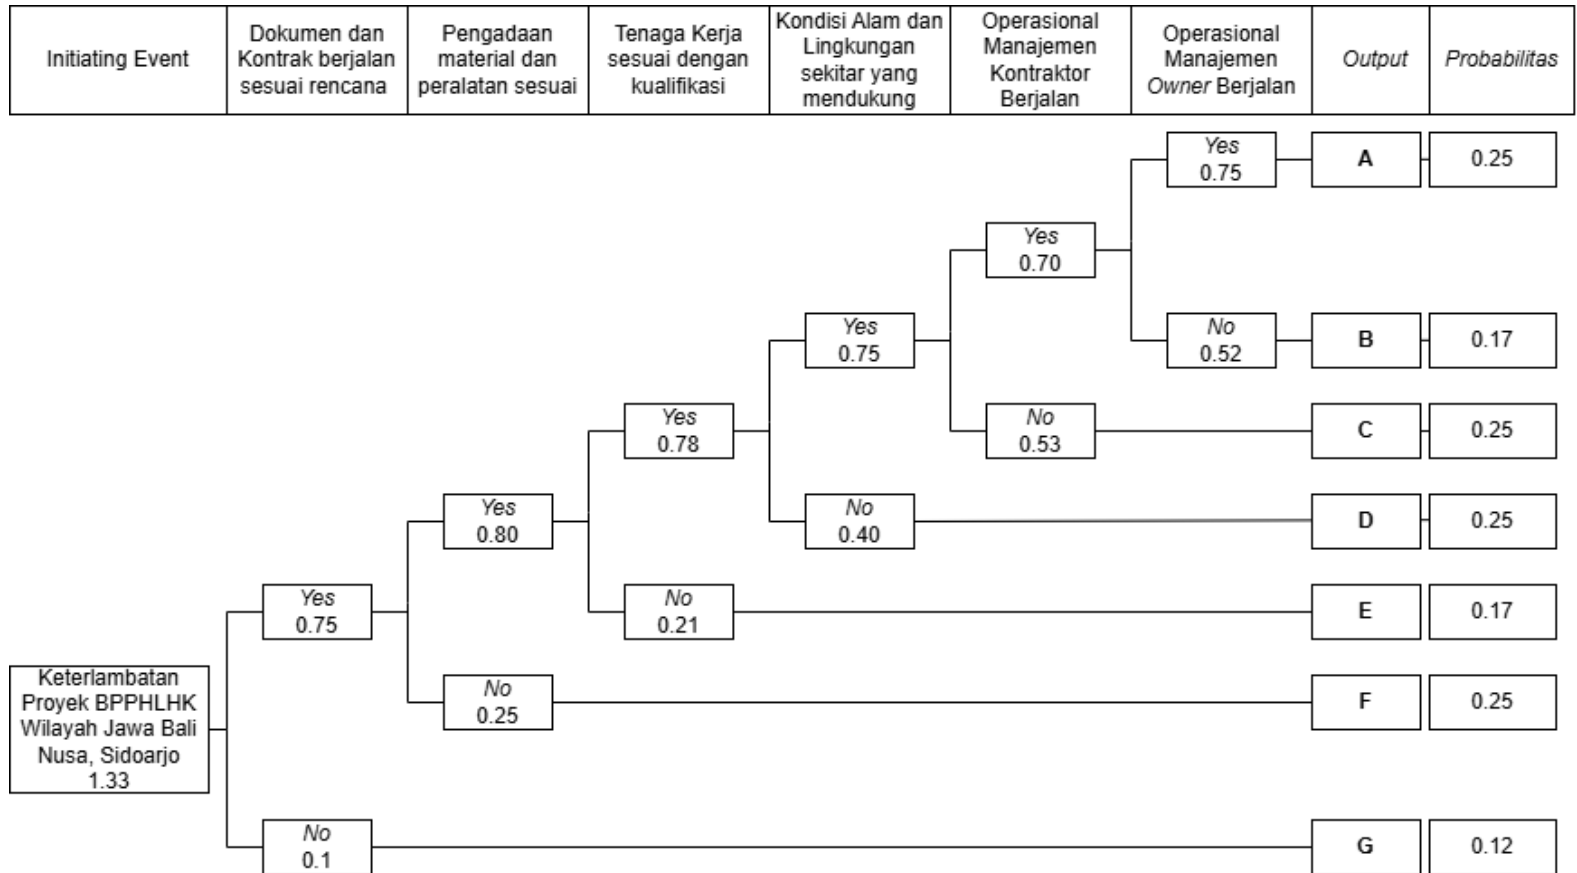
| Initiating Event | Dokumen dan Kontrak berjalan sesuai rencana | Pengadaan material dan peralatan sesuai | Tenaga Kerja sesuai dengan kualifikasi | Kondisi Alam dan Lingkungan sekitar yang mendukung | Operasional Manajemen Kontraktor Berjalan | Operasional Manajemen *Owner* Berjalan | *Output* | *Probabilitas* |
|---|---|---|---|---|---|---|---|---|

Yes 0.75
A 0.25

Yes 0.70

Yes 0.75

No 0.52
B 0.17

Yes 0.78

No 0.53
C 0.25

Yes 0.80

No 0.40
D 0.25

Yes 0.75

No 0.21
E 0.17

Keterlambatan Proyek BPPHLHK Wilayah Jawa Bali Nusa, Sidoarjo 1.33

No 0.25
F 0.25

No 0.1
G 0.12